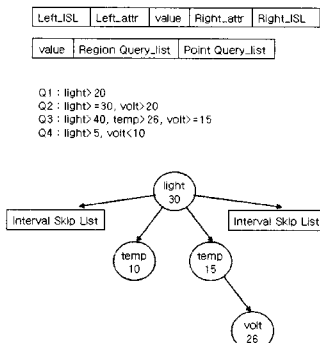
| Left_ISL | Left_attr | value | Right_attr | Right_ISL |
|---|---|---|---|---|

| value | Region Query_list | Point Query_list |
|---|---|---|

Q1 : light> 20
Q2 : light> =30, volt>20
Q3 : light>40, temp>26, volt>=15
Q4 : light>5, volt<10

light
30

Interval Skip List

Interval Skip List

temp
10

temp
15

volt
26